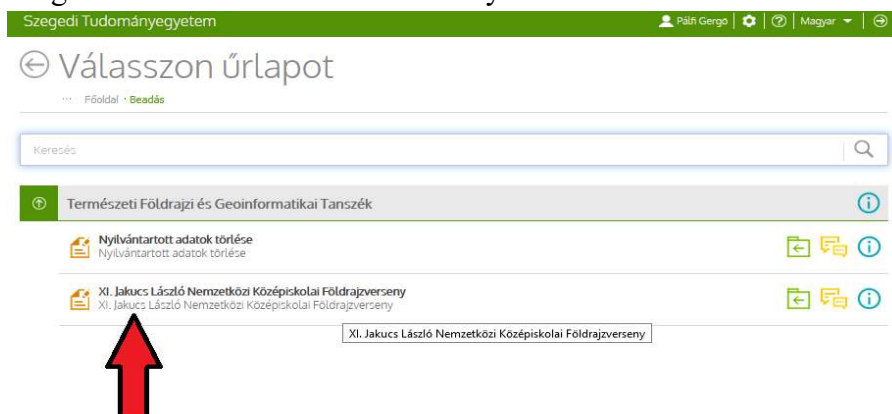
Szegedi Tudományegyetem

Pálfi Gergő | Magyar

Válasszon űrlapot

··· Főoldal · Beadás

Keresés

Természeti Földrajzi és Geoinformatikai Tanszék

Nyilvántartott adatok törlése
Nyilvántartott adatok törlése

XI. Jakucs László Nemzetközi Középiskolai Földrajzverseny
XI. Jakucs László Nemzetközi Középiskolai Földrajzverseny

XI. Jakucs László Nemzetközi Középiskolai Földrajzverseny